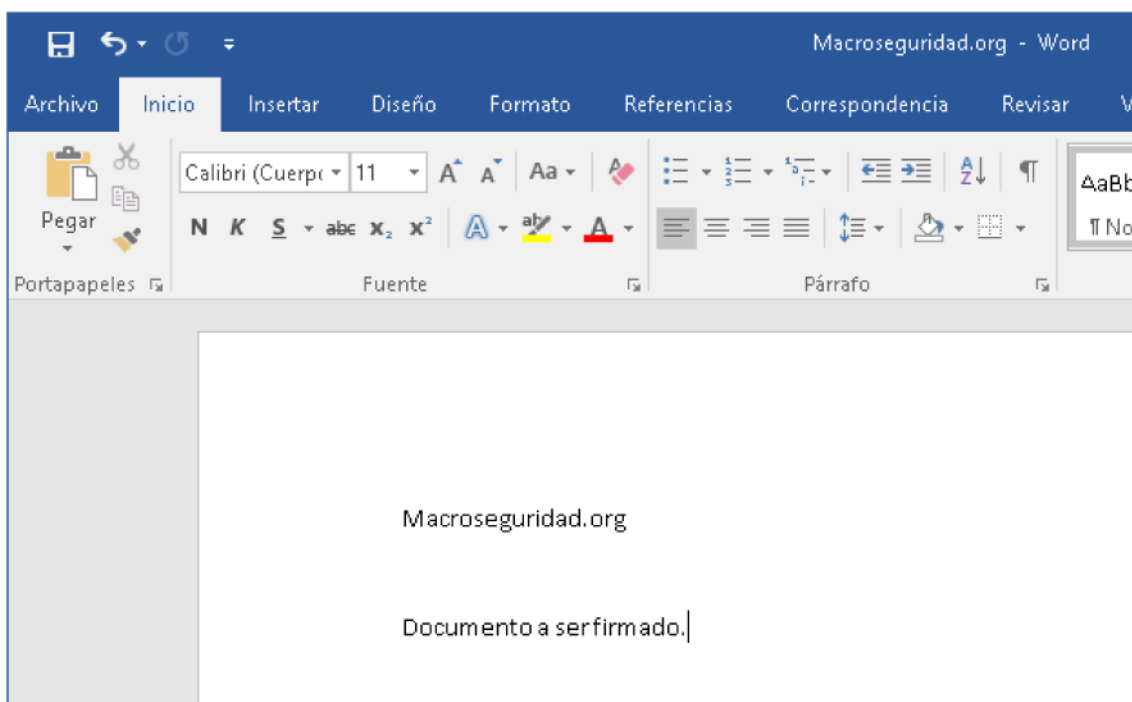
Macroseguridad.org - Word

Archivo Inicio Insertar Diseño Formato Referencias Correspondencia Revisar V

Pegar

Calibri (Cuerpo 11

A A Aa

N K S abc $x_2$ $x^2$

A ab A

AaBb

¶ No

Portapapeles

Fuente

Párrafo

Macroseguridad.org

Documento a ser firmado.